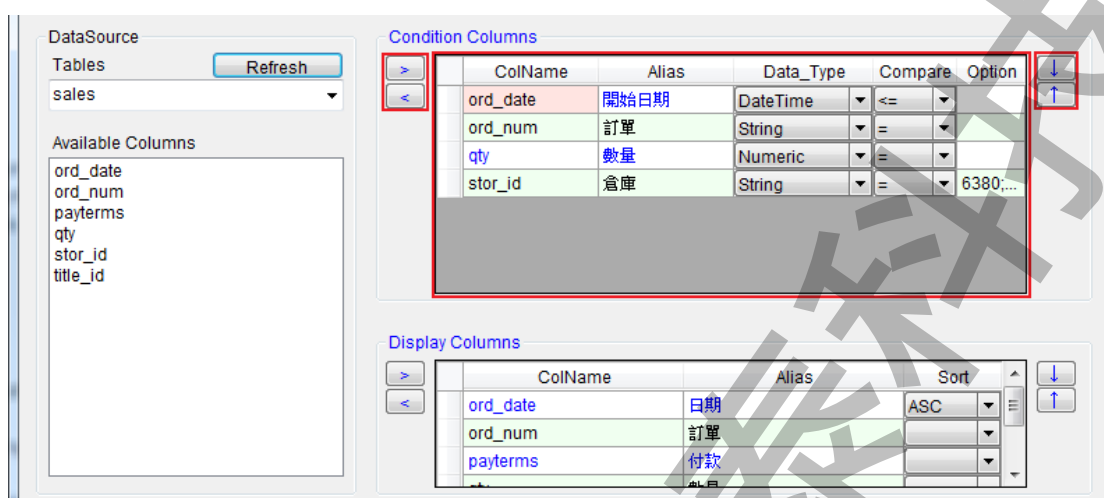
DataSource
Tables
Refresh
sales

Available Columns
ord_date
ord_num
payterms
qty
stor_id
title_id

Condition Columns
>
<

| ColName | Alias | Data_Type | Compare | Option |
|---|---|---|---|---|
| ord_date | 開始日期 | DateTime | <= | |
| ord_num | 訂單 | String | = | |
| qty | 數量 | Numeric | = | |
| stor_id | 倉庫 | String | = | 6380;... |

↓
↑

Display Columns
>
<

| ColName | Alias | Sort |
|---|---|---|
| ord_date | 日期 | ASC |
| ord_num | 訂單 | |
| payterms | 付款 | |
| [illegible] | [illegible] | |

↓
↑